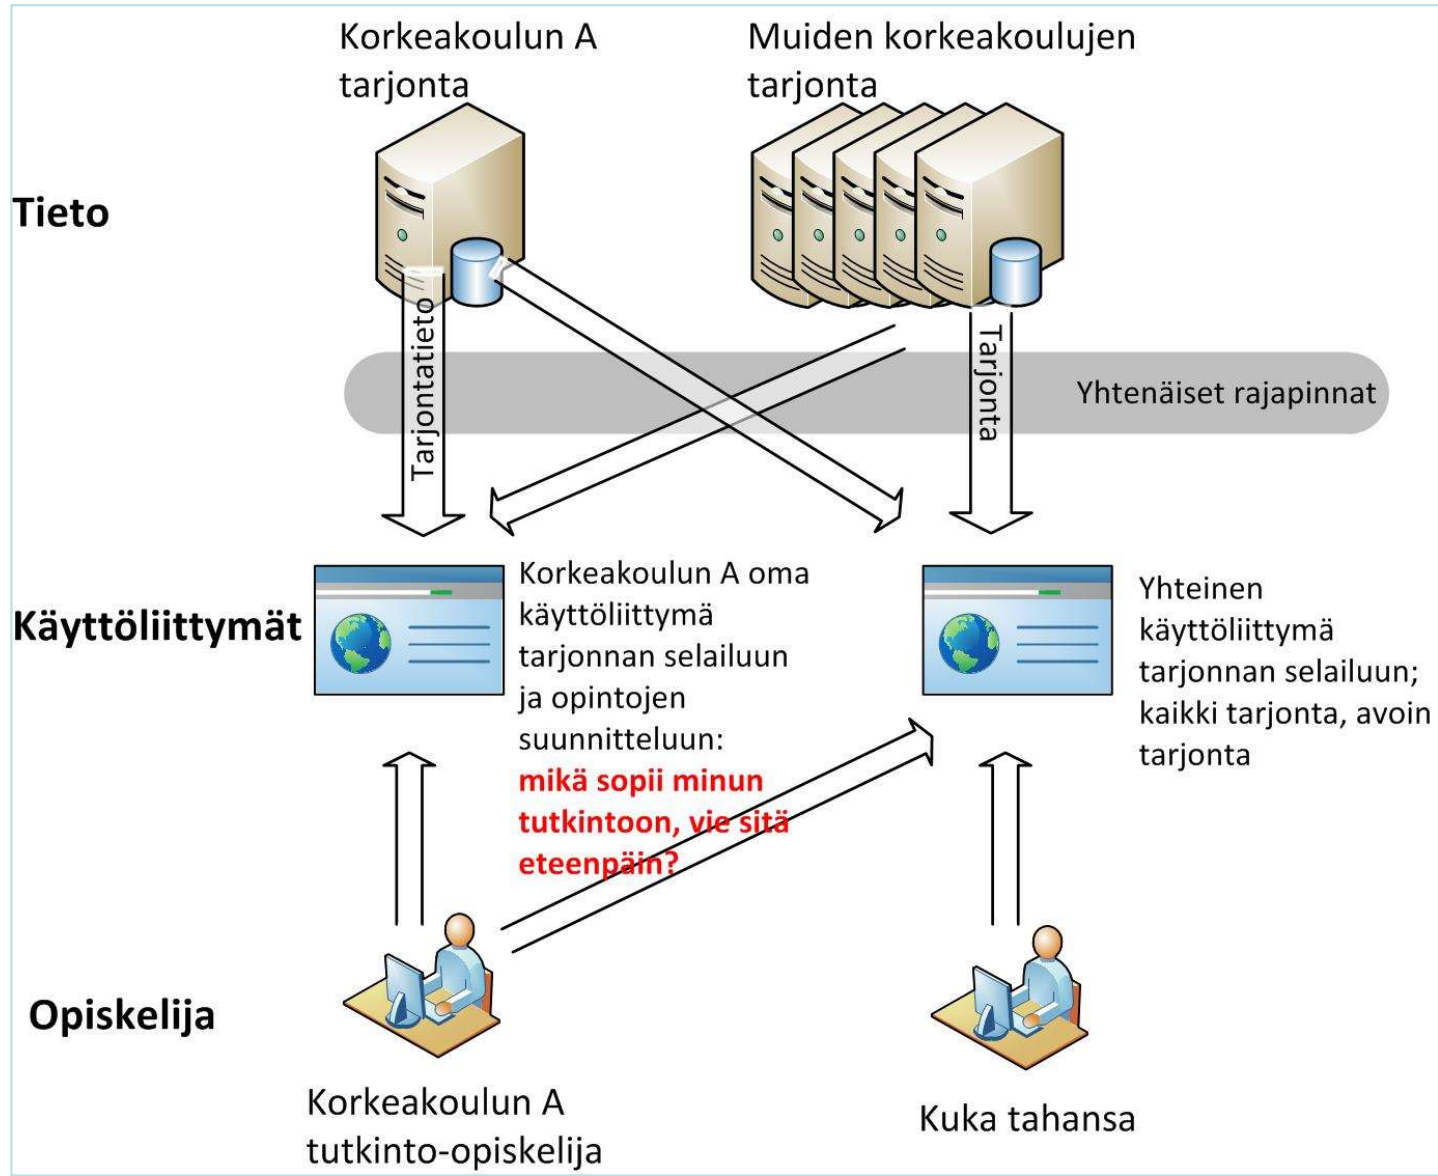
Korkeakoulun A tarjonta

Muiden korkeakoulujen tarjonta

Tieto

Tarjontatieto

Tarjonta

Yhtenäiset rajapinnat

Käyttöliittymät

Korkeakoulun A oma käyttöliittymä tarjonnan selailuun ja opintojen suunnitteluun: mikä sopii minun tutkintoon, vie sitä eteenpäin?

Yhteinen käyttöliittymä tarjonnan selailuun; kaikki tarjonta, avoin tarjonta

Opiskelija

Korkeakoulun A tutkinto-opiskelija

Kuka tahansa